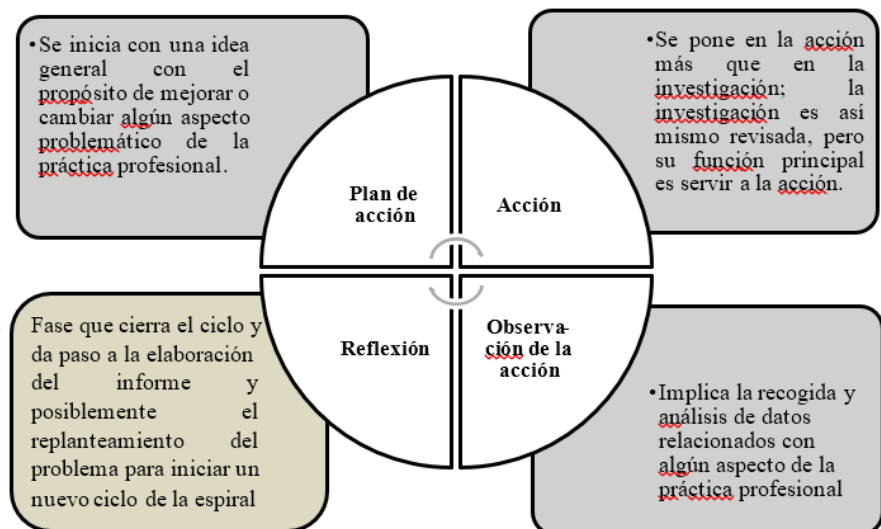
•Se inicia con una idea general con el propósito de mejorar o cambiar algún aspecto problemático de la práctica profesional.

•Se pone en la acción más que en la investigación; la investigación es así mismo revisada, pero su función principal es servir a la acción.

Plan de acción

Acción

Reflexión

Observación de la acción

Fase que cierra el ciclo y da paso a la elaboración del informe y posiblemente el replanteamiento del problema para iniciar un nuevo ciclo de la espiral

•Implica la recogida y análisis de datos relacionados con algún aspecto de la práctica profesional